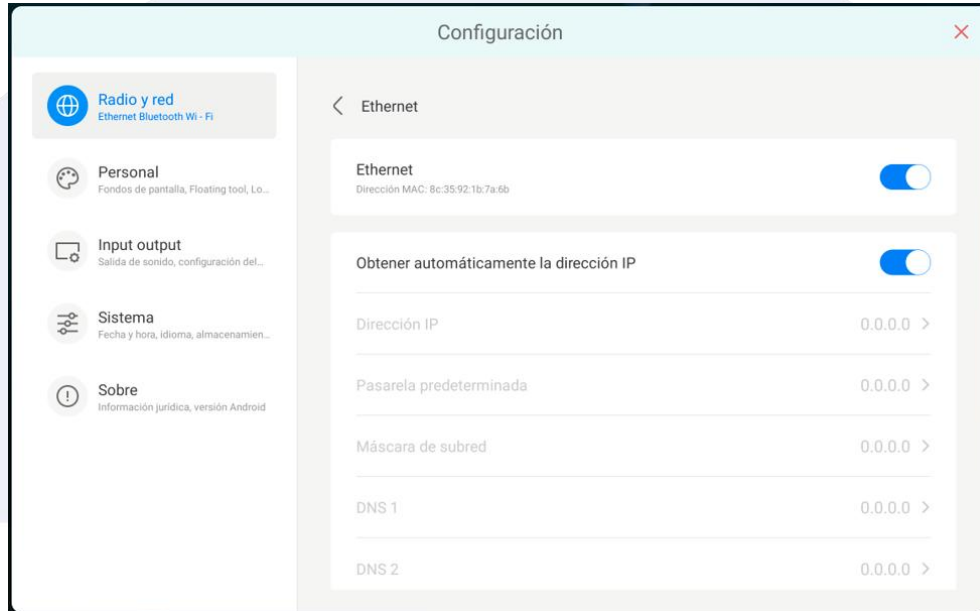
Configuración

×

Radio y red
Ethernet Bluetooth Wi - Fi

Personal
Fondos de pantalla, Floating tool, Lo...

Input output
Salida de sonido, configuración del...

Sistema
Fecha y hora, idioma, almacenamien...

Sobre
Información jurídica, versión Android

Ethernet

Ethernet
Dirección MAC: 8c:35:92:1b:7a:6b

Obtener automáticamente la dirección IP

Dirección IP 0.0.0.0

Pasarela predeterminada 0.0.0.0

Máscara de subred 0.0.0.0

DNS 1 0.0.0.0

DNS 2 0.0.0.0